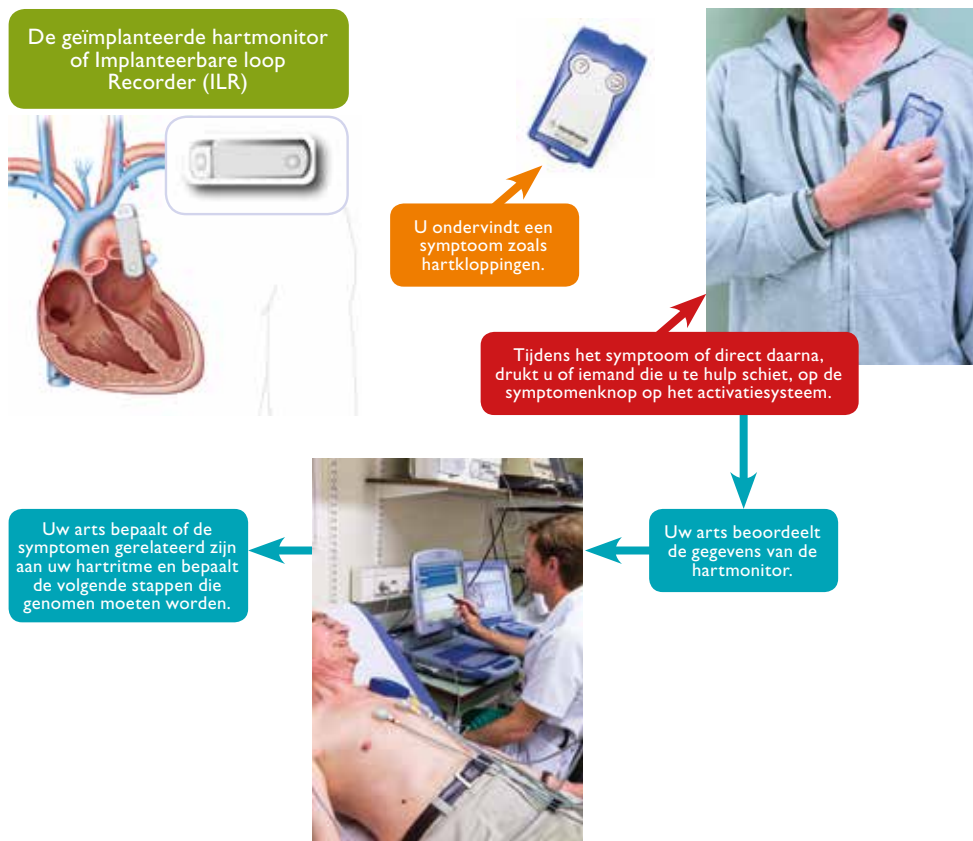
De geïmplanteerde hartmonitor of Implanteerbare loop Recorder (ILR)

U ondervindt een symptoom zoals hartkloppingen.

Tijdens het symptoom of direct daarna, drukt u of iemand die u te hulp schiet, op de symptomenknop op het activatiesysteem.

Uw arts beoordeelt de gegevens van de hartmonitor.

Uw arts bepaalt of de symptomen gerelateerd zijn aan uw hartritme en bepaalt de volgende stappen die genomen moeten worden.